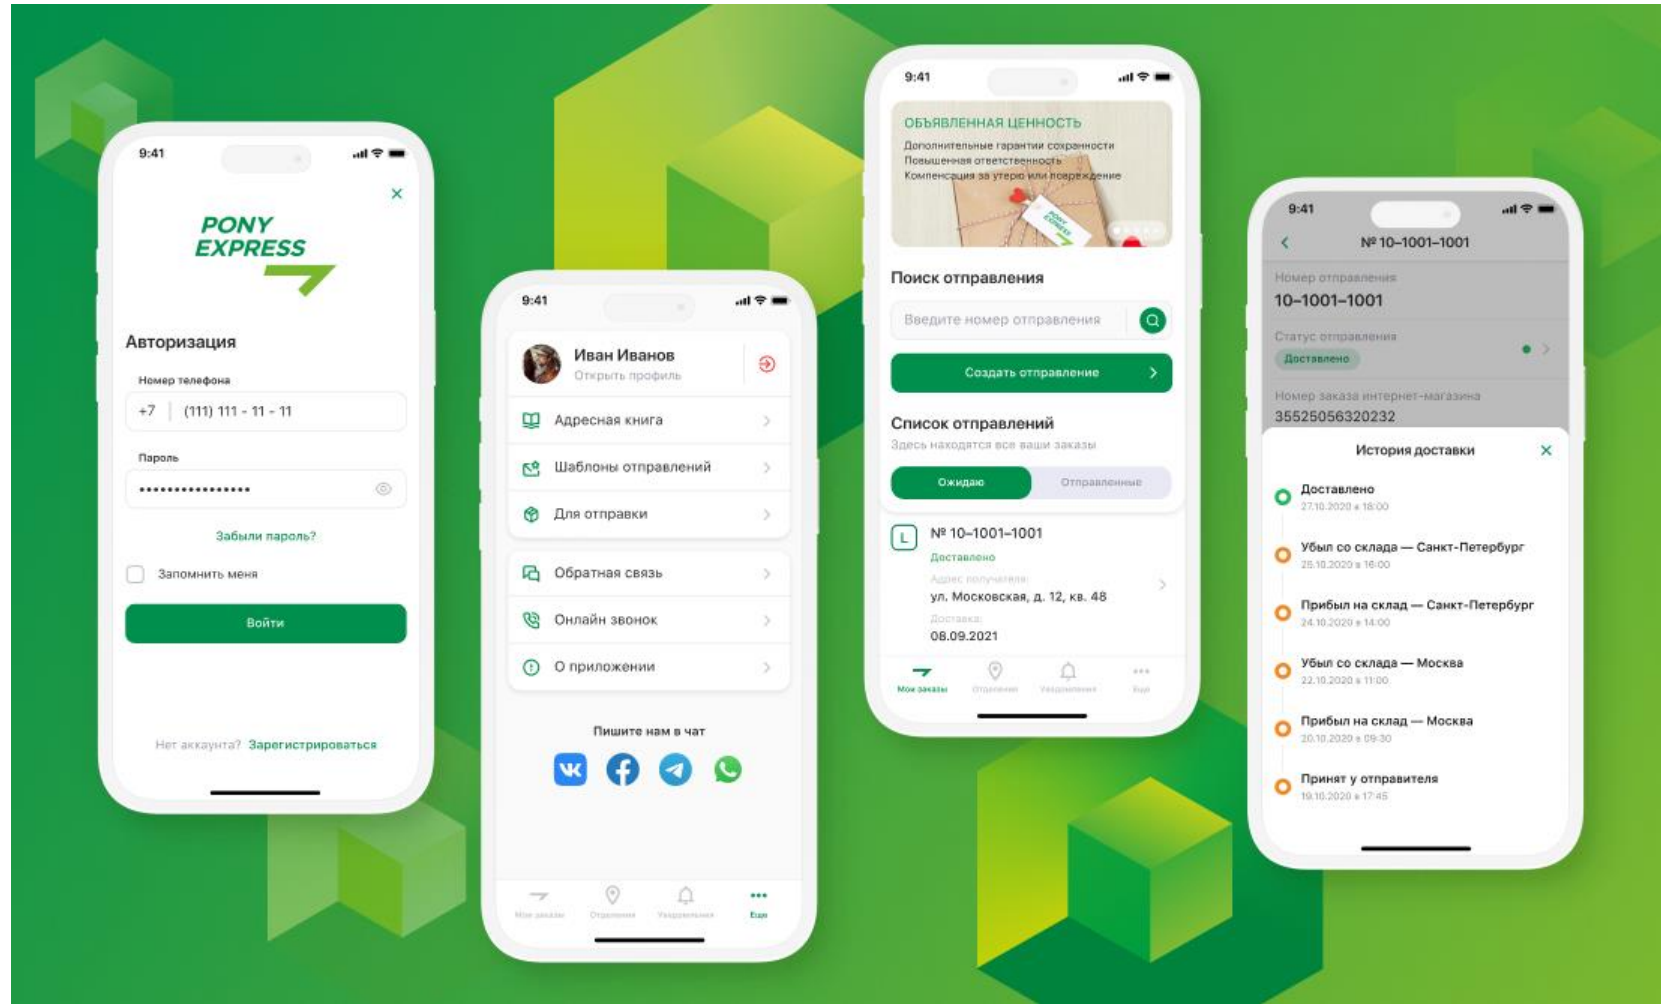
9:41

PONY EXPRESS

Авторизация

Номер телефона

+7 (111) 111 - 11 - 11

Пароль

••••••••••••••••

Забыли пароль?

Запомнить меня

Войти

Нет аккаунта? Зарегистрироваться

9:41

Иван Иванов
Открыть профиль

Адресная книга

Шаблоны отправлений

Для отправки

Обратная связь

Онлайн звонок

О приложении

Пишите нам в чат

Мои заказы Отделения Уведомления Ещё

9:41

ОБЪЯВЛЕННАЯ ЦЕННОСТЬ
Дополнительные гарантии сохранности
Повышенная ответственность
Компенсация за утерю или повреждение

Поиск отправления

Введите номер отправления

Создать отправление

Список отправлений
Здесь находятся все ваши заказы

Ожидаю Отправленные

№ 10-1001-1001
Доставлено
Адрес получателя:
ул. Московская, д. 12, кв. 48
Доставка:
08.09.2021

Мои заказы Отделения Уведомления Ещё

9:41

№ 10-1001-1001

Номер отправления
10-1001-1001

Статус отправления
Доставлено

Номер заказа интернет-магазина
35525056320232

История доставки

Доставлено
27.10.2020 в 18:00

Убыл со склада — Санкт-Петербург
25.10.2020 в 16:00

Прибыл на склад — Санкт-Петербург
24.10.2020 в 14:00

Убыл со склада — Москва
22.10.2020 в 11:00

Прибыл на склад — Москва
20.10.2020 в 09:30

Принят у отправителя
19.10.2020 в 17:45